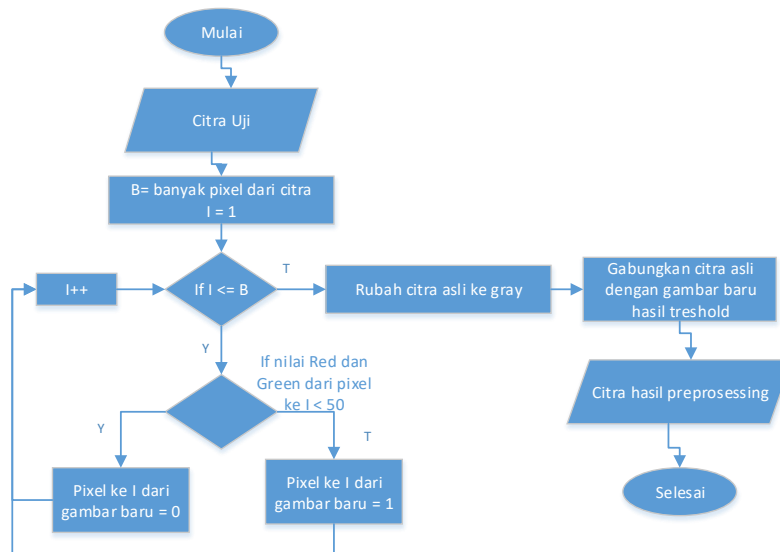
Mulai

Citra Uji

B= banyak pixel dari citra
I = 1

I++

If I <= B

T

Rubah citra asli ke gray

Gabungkan citra asli dengan gambar baru hasil treshold

Y

If nilai Red dan Green dari pixel ke I < 50

Citra hasil preprosessing

Y

T

Selesai

Pixel ke I dari gambar baru = 0

Pixel ke I dari gambar baru = 1